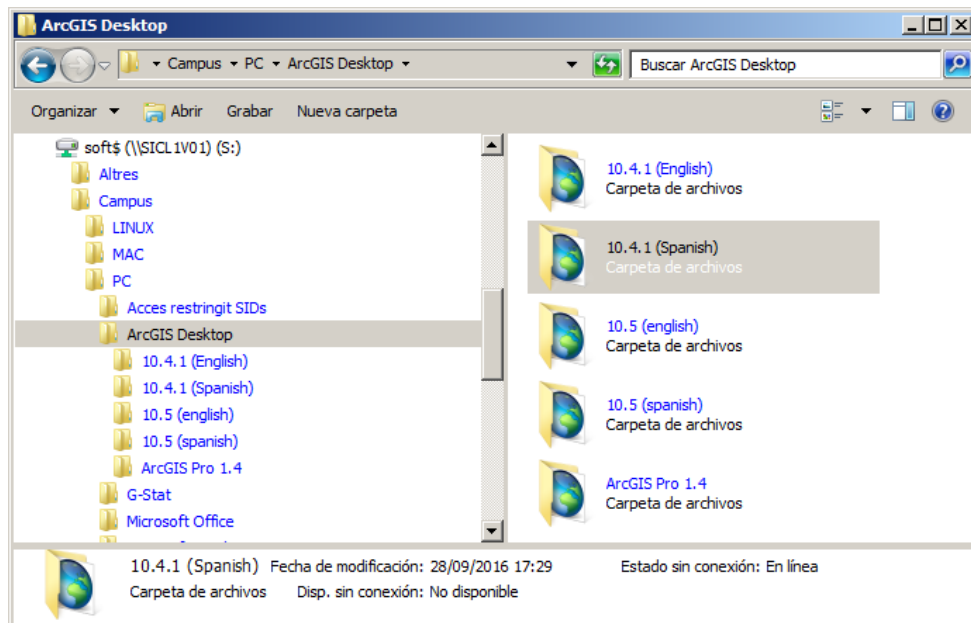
ArcGIS Desktop

Campus ▸ PC ▸ ArcGIS Desktop ▸

Buscar ArcGIS Desktop

Organizar ▾ Abrir Grabar Nueva carpeta

soft$ (\\SICL1V01) (S:)
Altres
Campus
LINUX
MAC
PC
Acces restringit SIDs
ArcGIS Desktop
10.4.1 (English)
10.4.1 (Spanish)
10.5 (english)
10.5 (spanish)
ArcGIS Pro 1.4
G-Stat
Microsoft Office

10.4.1 (English)
Carpeta de archivos
10.4.1 (Spanish)
Carpeta de archivos
10.5 (english)
Carpeta de archivos
10.5 (spanish)
Carpeta de archivos
ArcGIS Pro 1.4
Carpeta de archivos

10.4.1 (Spanish) Fecha de modificación: 28/09/2016 17:29 Estado sin conexión: En línea
Carpeta de archivos Disp. sin conexión: No disponible